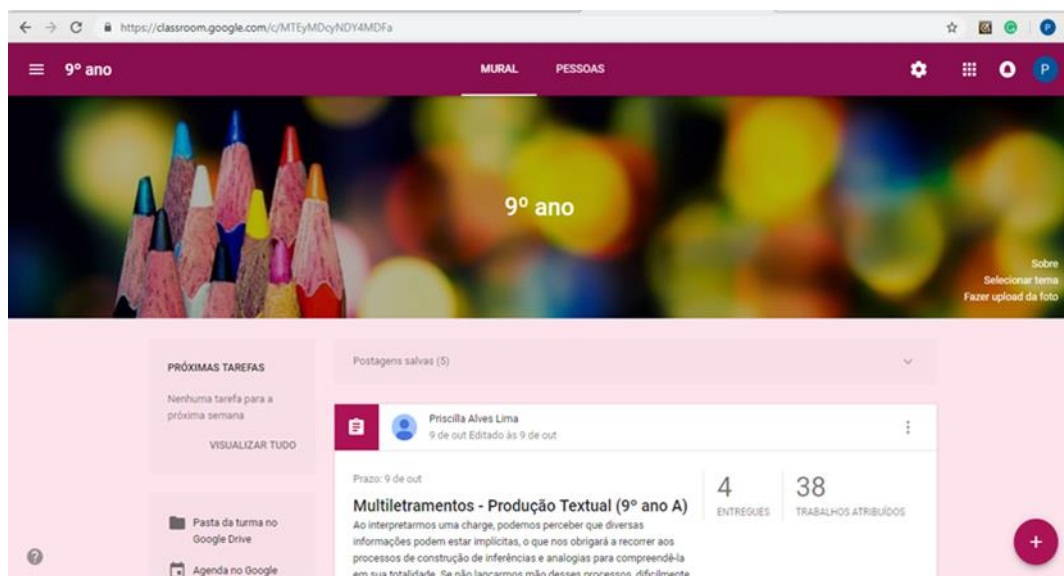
https://classroom.google.com/c/MTEyMDcyNDY4MDFa

9º ano

MURAL PESSOAS

P

9º ano

Sobre
Selecionar tema
Fazer upload da foto

PRÓXIMAS TAREFAS

Nenhuma tarefa para a próxima semana

VISUALIZAR TUDO

Pasta da turma no Google Drive

Agenda no Google

Postagens salvas (5)

Priscilla Alves Lima
9 de out Editado às 9 de out

Prazo: 9 de out

Multiletramentos - Produção Textual (9º ano A)

Ao interpretarmos uma charge, podemos perceber que diversas informações podem estar implícitas, o que nos obrigará a recorrer aos processos de construção de inferências e analogias para compreendê-la em sua totalidade. Se não lançarmos mão desses processos, dificilmente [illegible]

4
ENTREGUES

38
TRABALHOS ATRIBUÍDOS

+

?